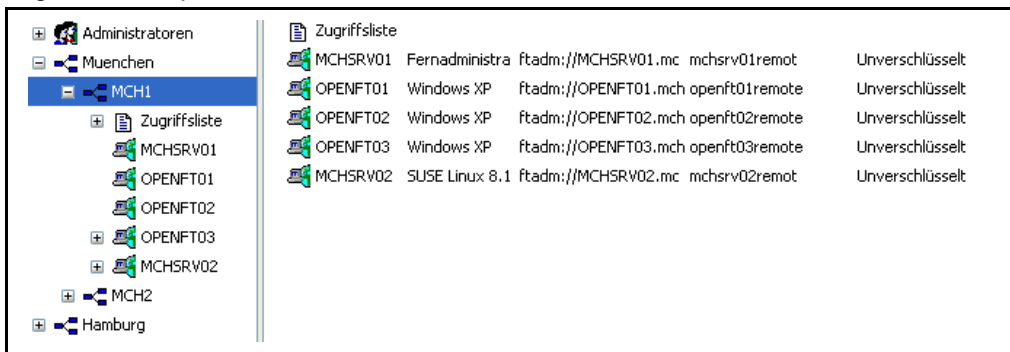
Administratoren
Muenchen
MCH1
Zugriffsliste
MCHSRV01
OPENFT01
OPENFT02
OPENFT03
MCHSRV02
MCH2
Hamburg

Zugriffsliste

| | | | | |
|---|---|---|---|---|
| MCHSRV01 | Fernadministra | ftadm://MCHSRV01.mc | mchsrv01remot | Unverschlüsselt |
| OPENFT01 | Windows XP | ftadm://OPENFT01.mch | openft01remote | Unverschlüsselt |
| OPENFT02 | Windows XP | ftadm://OPENFT02.mch | openft02remote | Unverschlüsselt |
| OPENFT03 | Windows XP | ftadm://OPENFT03.mch | openft03remote | Unverschlüsselt |
| MCHSRV02 | SUSE Linux 8.1 | ftadm://MCHSRV02.mc | mchsrv02remot | Unverschlüsselt |